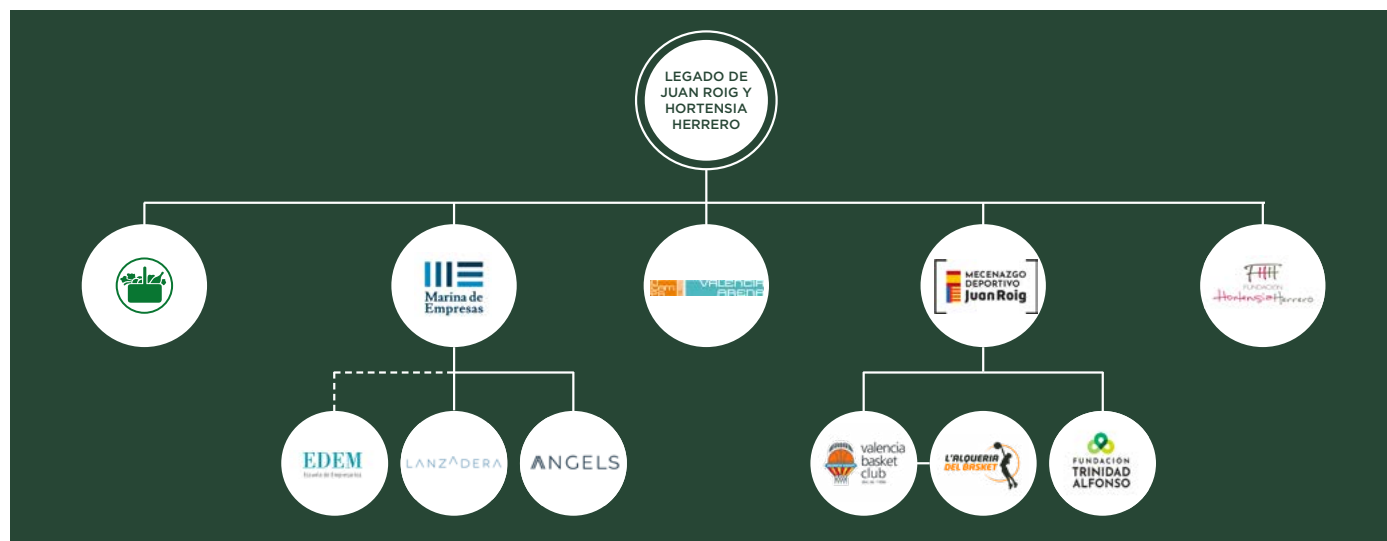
LEGADO DE JUAN ROIG Y HORTENSIA HERRERO

Marina de Empresas

VALENCIA ARENA

MECENAZGO DEPORTIVO Juan Roig

FHH FUNDACIÓN Hortensia Herrero

EDEM Escuela de Empresarios

LANZADERA

ANGELS

valencia basket club

L'ALQUERIA DEL BASKET

FUNDACIÓN TRINIDAD ALFONSO